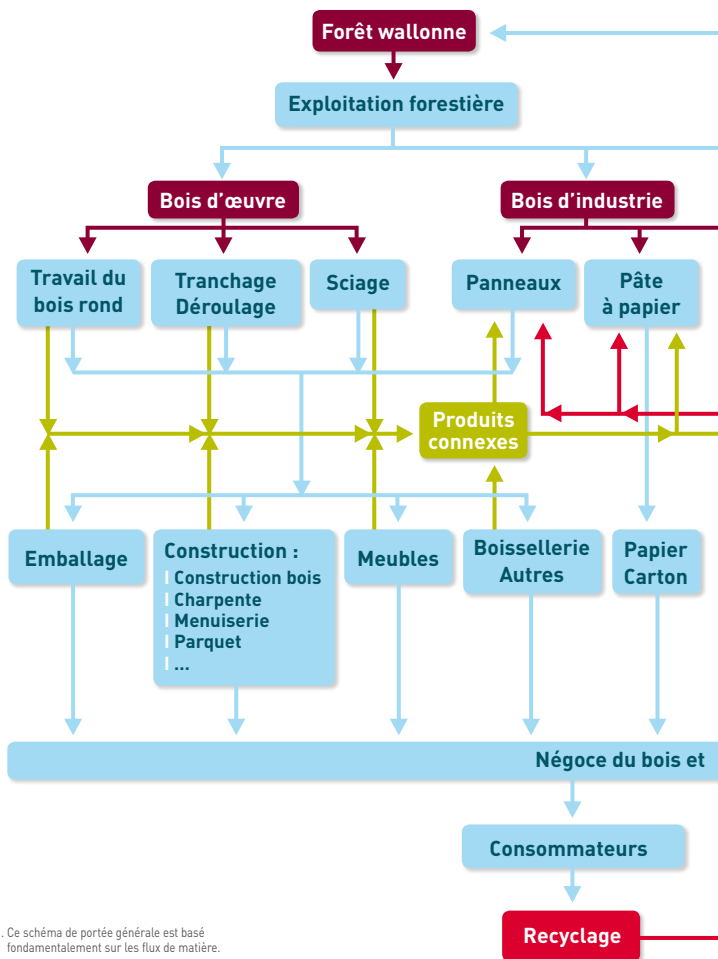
Forêt wallonne

Exploitation forestière

Bois d'œuvre

Bois d'industrie

Travail du bois rond

Tranchage Déroulage

Sciage

Panneaux

Pâte à papier

Produits connexes

Emballage

Construction :
Construction bois
Charpente
Menuiserie
Parquet
...

Meubles

Boissellerie Autres

Papier Carton

Négoce du bois et

Consommateurs

Recyclage

. Ce schéma de portée générale est basé fondamentalement sur les flux de matière.